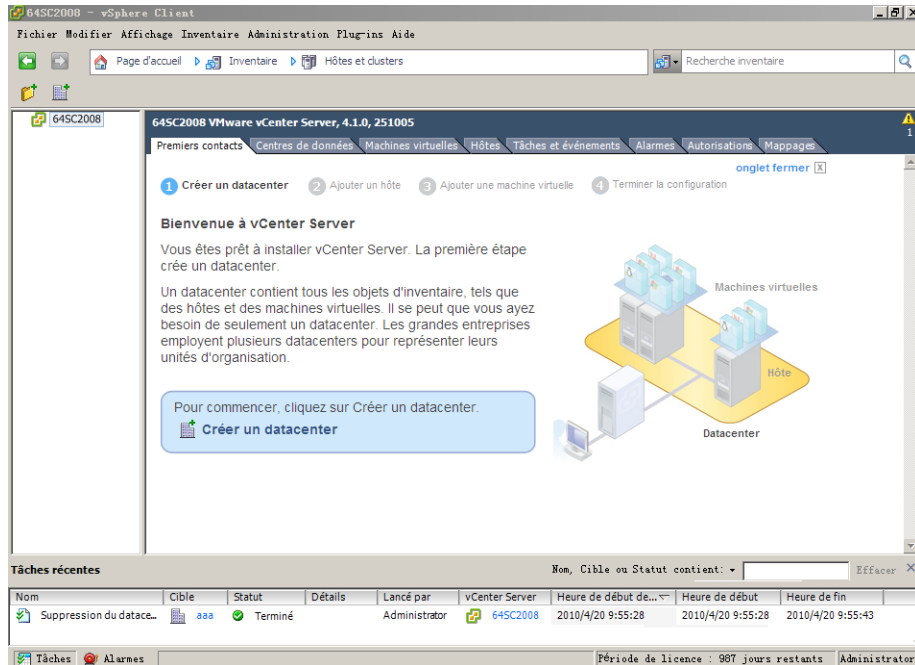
64SC2008 - vSphere Client

Fichier Modifier Affichage Inventaire Administration Plug-ins Aide

Page d'accueil ▷ Inventaire ▷ Hôtes et clusters

Recherche inventaire

64SC2008

64SC2008 VMware vCenter Server, 4.1.0, 251005

Premiers contacts | Centres de données | Machines virtuelles | Hôtes | Tâches et événements | Alarmes | Autorisations | Mappages

onglet fermer X

1 Créer un datacenter 2 Ajouter un hôte 3 Ajouter une machine virtuelle 4 Terminer la configuration

Bienvenue à vCenter Server

Vous êtes prêt à installer vCenter Server. La première étape crée un datacenter.

Un datacenter contient tous les objets d'inventaire, tels que des hôtes et des machines virtuelles. Il se peut que vous ayez besoin de seulement un datacenter. Les grandes entreprises employent plusieurs datacenters pour représenter leurs unités d'organisation.

Pour commencer, cliquez sur Créer un datacenter.

Créer un datacenter

Machines virtuelles

Hôte

Datacenter

Tâches récentes

Nom, Cible ou Statut contient: ▾

Effacer

| Nom | Cible | Statut | Détails | Lancé par | vCenter Server | Heure de début de... | Heure de début | Heure de fin |
|---|---|---|---|---|---|---|---|---|
| Suppression du datace... | aaa | Terminé | | Administrator | 64SC2008 | 2010/4/20 9:55:28 | 2010/4/20 9:55:28 | 2010/4/20 9:55:43 |

Tâches | Alarmes

Période de licence : 987 jours restants | Administrator